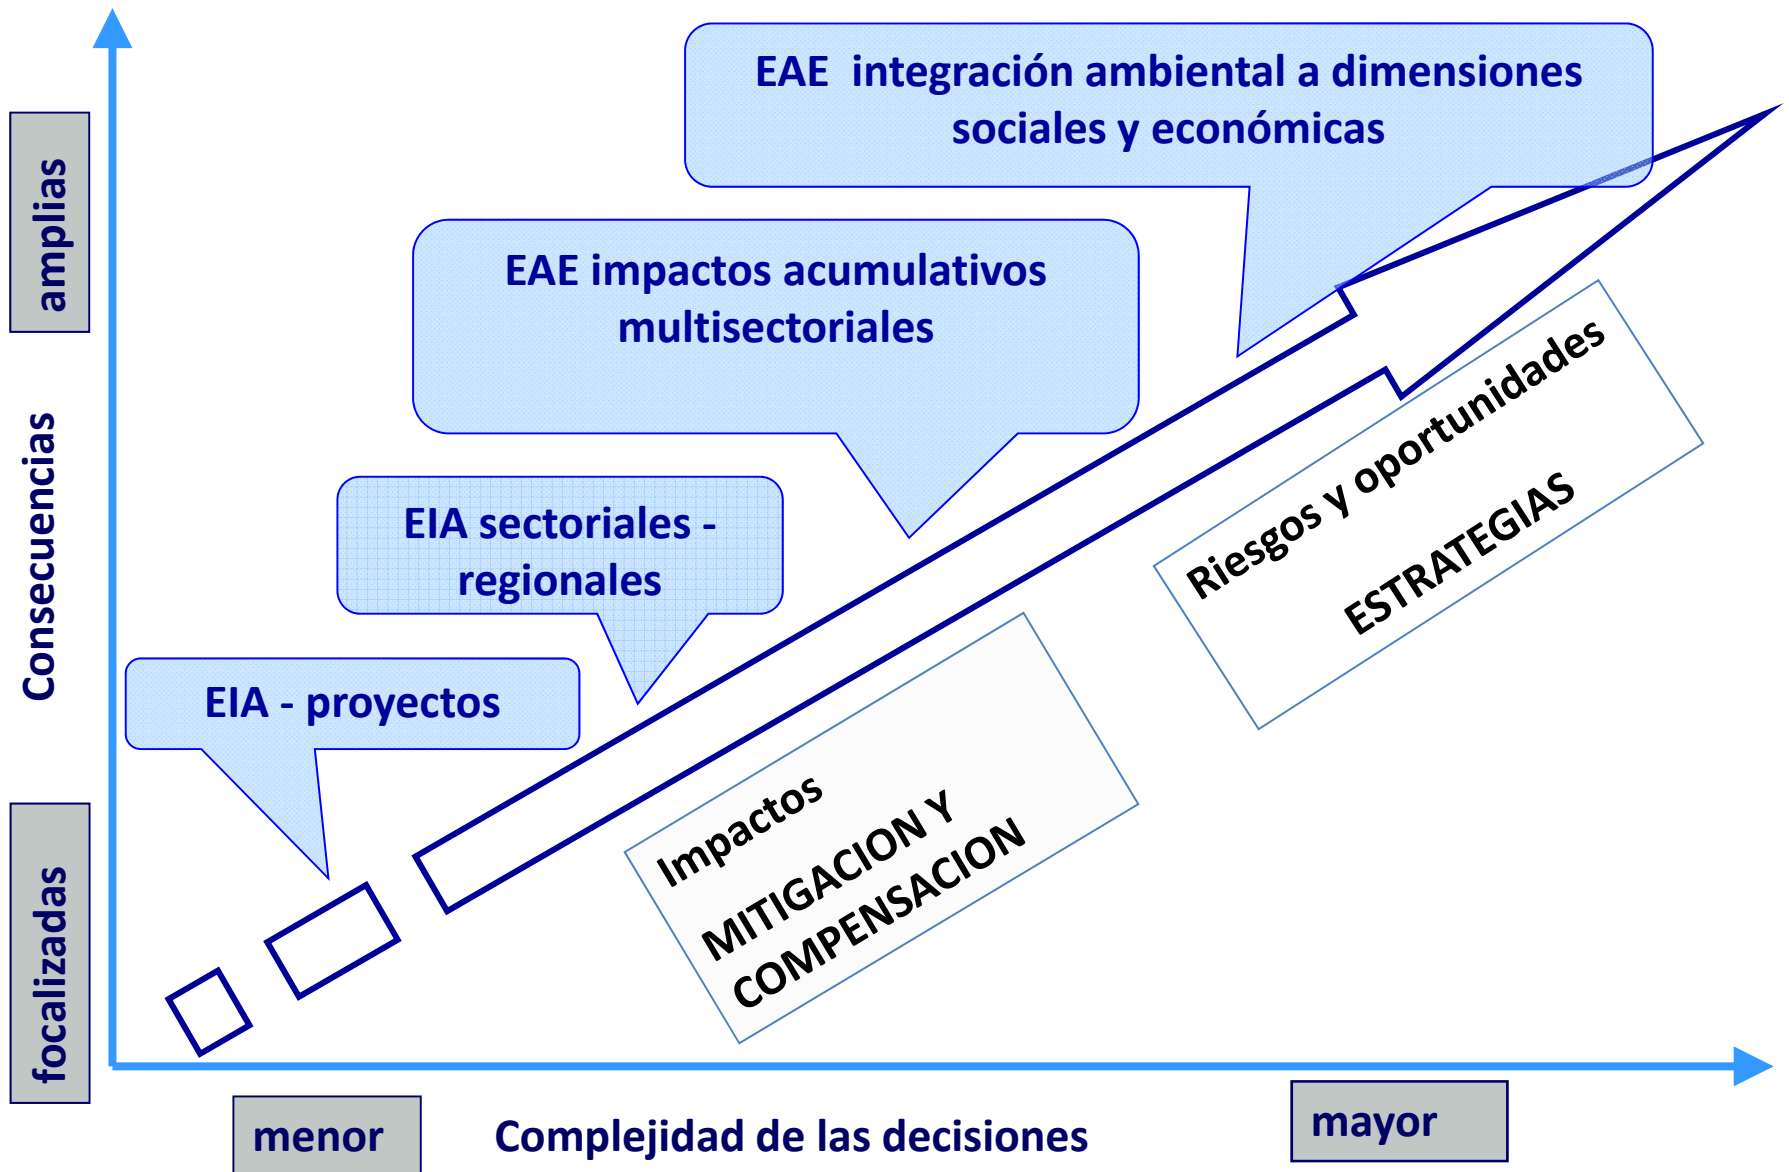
EAE integración ambiental a dimensiones sociales y económicas

EAE impactos acumulativos multisectoriales

EIA sectoriales - regionales

EIA - proyectos

amplias

Consecuencias

focalizadas

Impactos

MITIGACION Y COMPENSACION

Riesgos y oportunidades

ESTRATEGIAS

menor

Complejidad de las decisiones

mayor